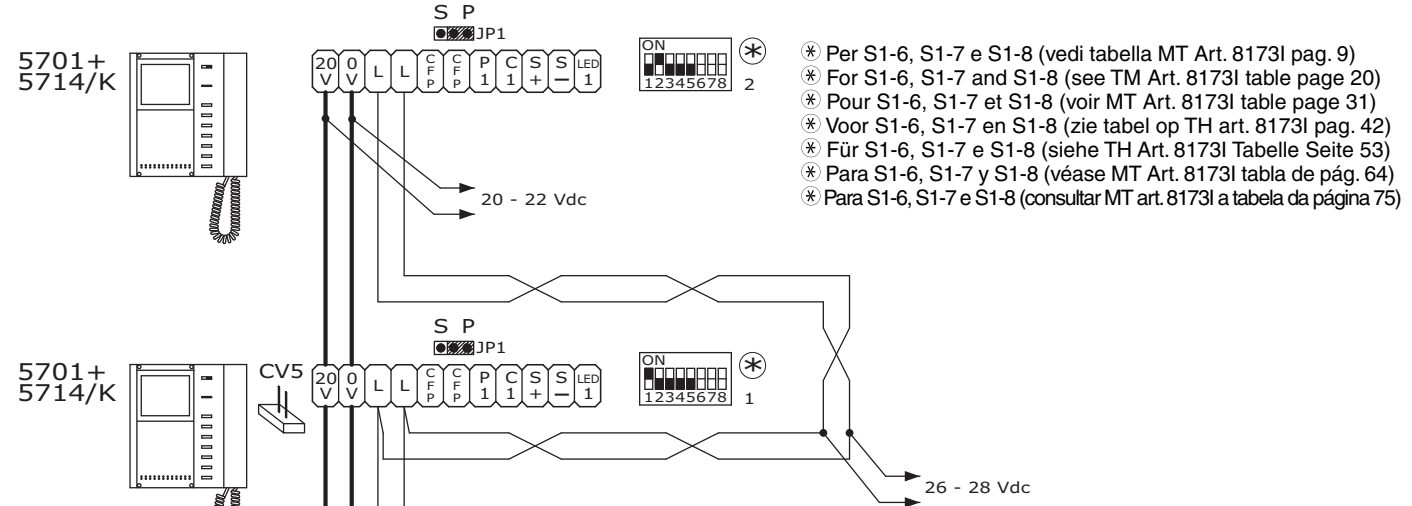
5701+
5714/K

S P
JP1

20 V | 0 V | L | L | CFP | CFP | P 1 | C 1 | S + | S — | LED 1

ON
12345678 2

✻

✻ Per S1-6, S1-7 e S1-8 (vedi tabella MT Art. 8173I pag. 9)
✻ For S1-6, S1-7 and S1-8 (see TM Art. 8173I table page 20)
✻ Pour S1-6, S1-7 et S1-8 (voir MT Art. 8173I table page 31)
✻ Voor S1-6, S1-7 en S1-8 (zie tabel op TH art. 8173I pag. 42)
✻ Für S1-6, S1-7 e S1-8 (siehe TH Art. 8173I Tabelle Seite 53)
✻ Para S1-6, S1-7 y S1-8 (véase MT Art. 8173I tabla de pág. 64)
✻ Para S1-6, S1-7 e S1-8 (consultar MT art. 8173I a tabela da página 75)

20 - 22 Vdc

5701+
5714/K

CV5

S P
JP1

20 V | 0 V | L | L | CFP | CFP | P 1 | C 1 | S + | S — | LED 1

ON
12345678 1

✻

26 - 28 Vdc